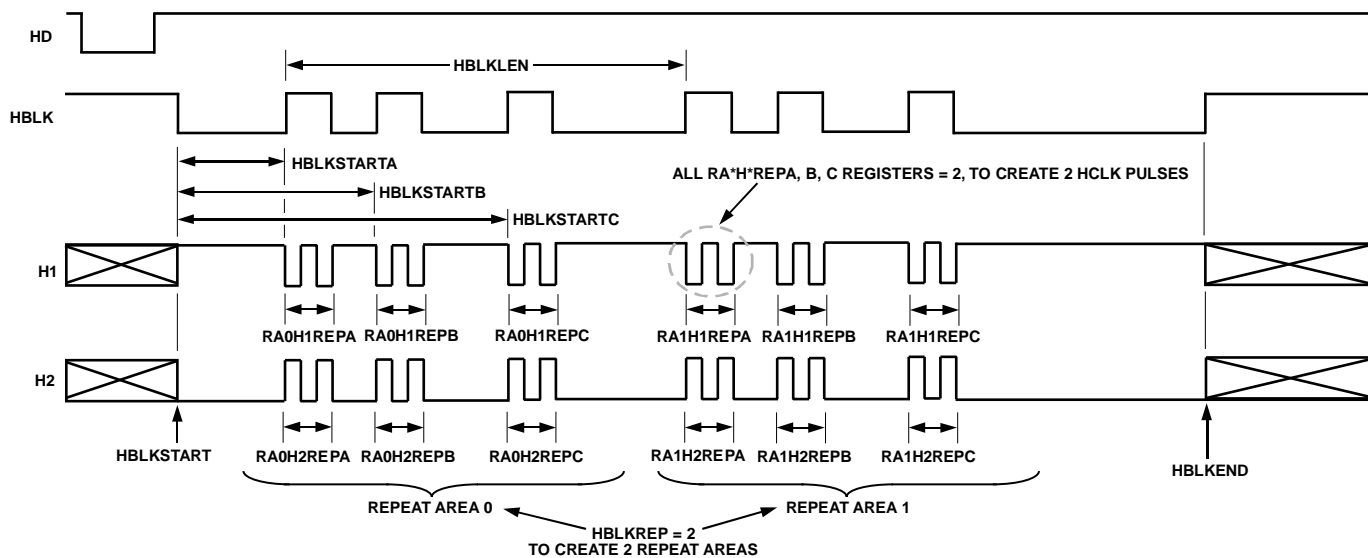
HD

HBLKLEN

HBLK

HBLKSTARTA

HBLKSTARTB

HBLKSTARTC

ALL RA*H*REPA, B, C REGISTERS = 2, TO CREATE 2 HCLK PULSES

H1

RA0H1REPA RA0H1REPB RA0H1REPC RA1H1REPA RA1H1REPB RA1H1REPC

H2

HBLKSTART RA0H2REPA RA0H2REPB RA0H2REPC RA1H2REPA RA1H2REPB RA1H2REPC HBLKEND

REPEAT AREA 0

REPEAT AREA 1

HBLKREP = 2
TO CREATE 2 REPEAT AREAS